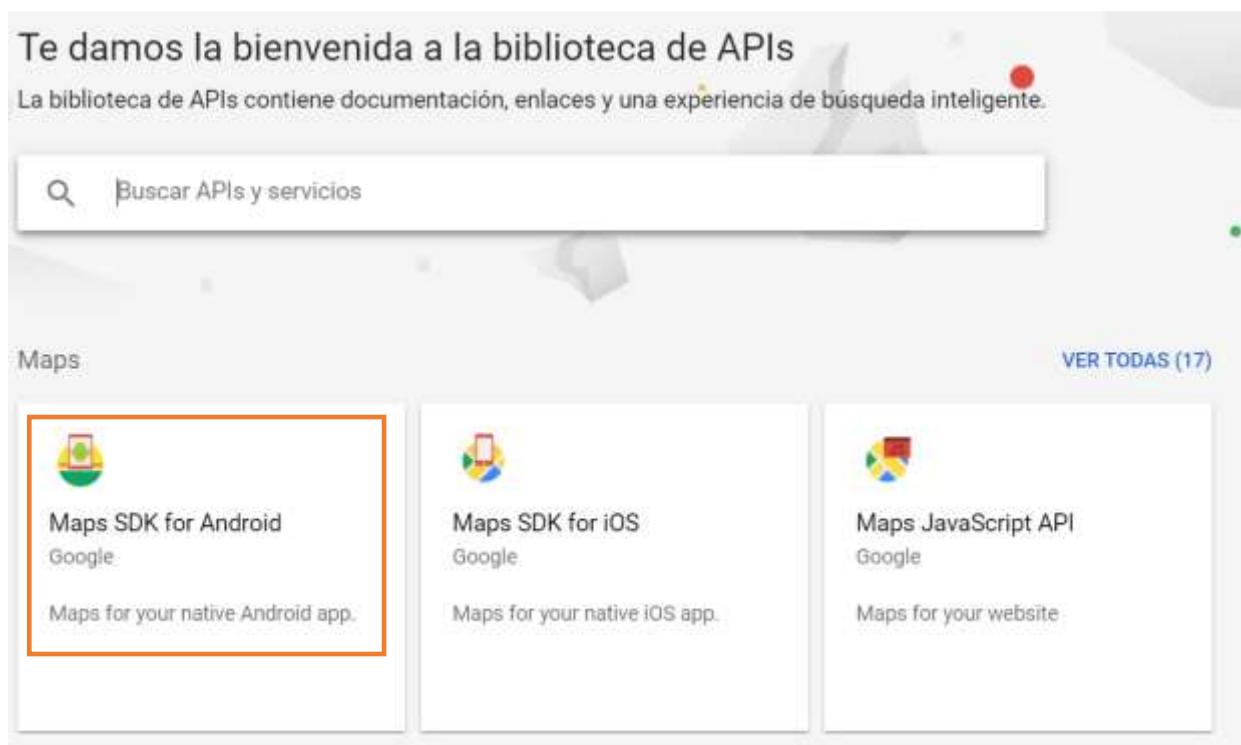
Te damos la bienvenida a la biblioteca de APIs

La biblioteca de APIs contiene documentación, enlaces y una experiencia de búsqueda inteligente.

Buscar APIs y servicios

Maps

VER TODAS (17)

Maps SDK for Android
Google
Maps for your native Android app.

Maps SDK for iOS
Google
Maps for your native iOS app.

Maps JavaScript API
Google
Maps for your website